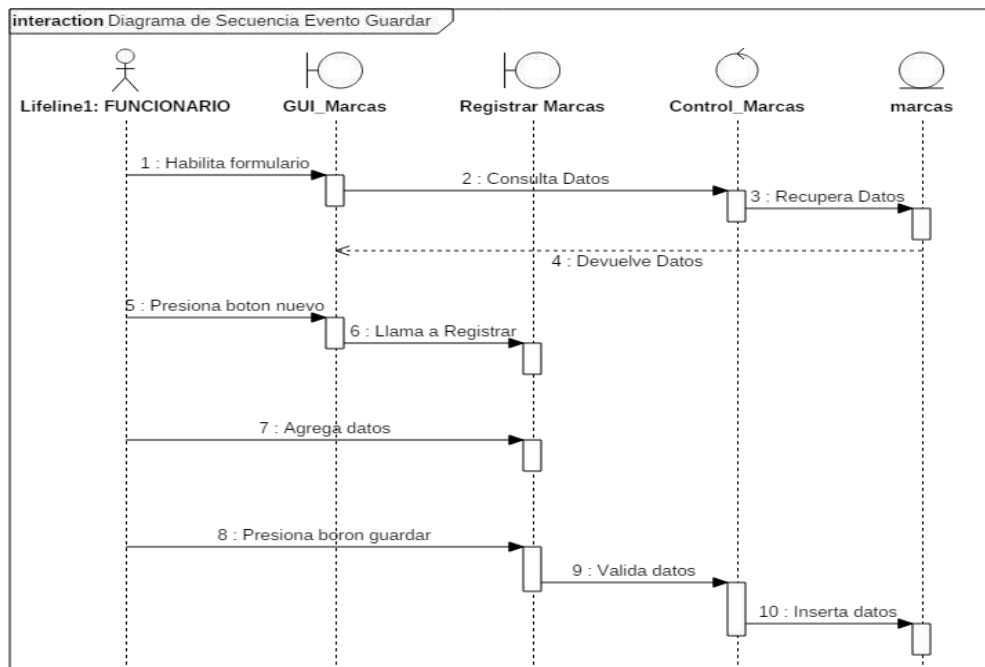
interaction Diagrama de Secuencia Evento Guardar

Lifeline1: FUNCIONARIO

GUI_Marcas

Registrar Marcas

Control_Marcas

marcas

1 : Habilita formulario

2 : Consulta Datos

3 : Recupera Datos

4 : Devuelve Datos

5 : Presiona boton nuevo

6 : Llama a Registrar

7 : Agrega datos

8 : Presiona boron guardar

9 : Valida datos

10 : Inserta datos